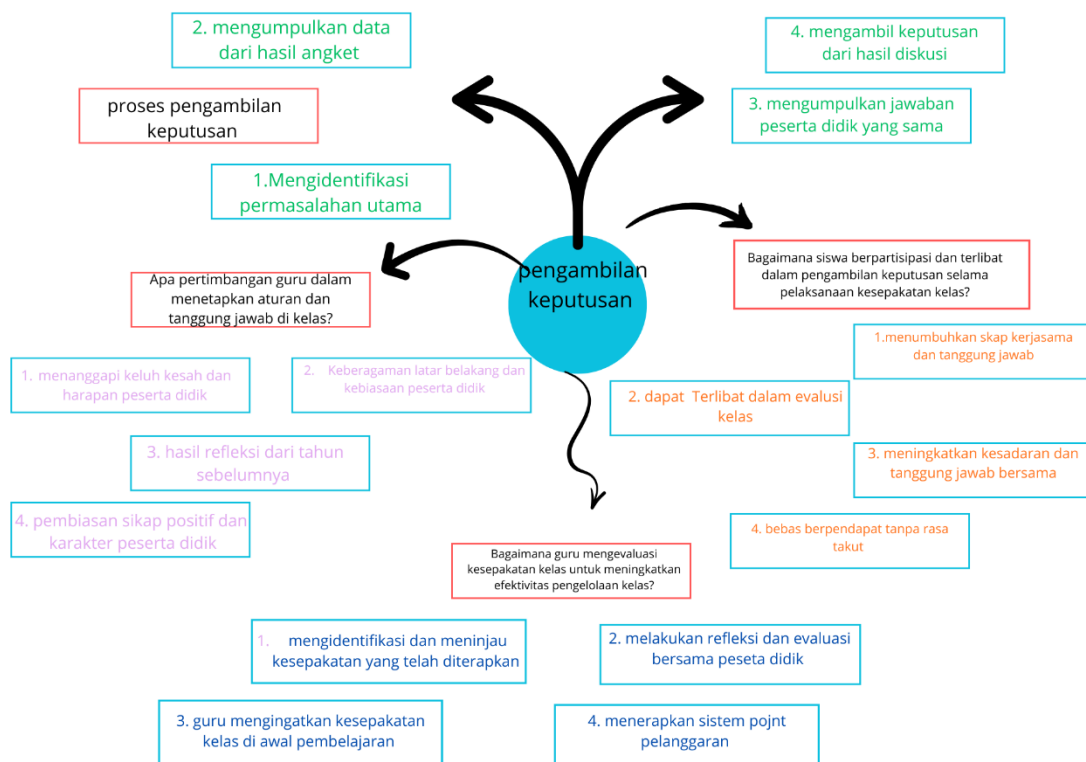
2. mengumpulkan data dari hasil angket

proses pengambilan keputusan

1.Mengidentifikasi permasalahan utama

4. mengambil keputusan dari hasil diskusi

3. mengumpulkan jawaban peserta didik yang sama

pengambilan keputusan

Apa pertimbangan guru dalam menetapkan aturan dan tanggung jawab di kelas?

Bagaimana siswa berpartisipasi dan terlibat dalam pengambilan keputusan selama pelaksanaan kesepakatan kelas?

1. menanggapi keluh kesah dan harapan peserta didik

2. Keberagaman latar belakang dan kebiasaan peserta didik

3. hasil refleksi dari tahun sebelumnya

4. pembiasan sikap positif dan karakter peserta didik

1.menumbuhkan skap kerjasama dan tanggung jawab

2. dapat Terlibat dalam evaluasi kelas

3. meningkatkan kesadaran dan tanggung jawab bersama

4. bebas berpendapat tanpa rasa takut

Bagaimana guru mengevaluasi kesepakatan kelas untuk meningkatkan efektivitas pengelolaan kelas?

1. mengidentifikasi dan meninjau kesepakatan yang telah diterapkan

2. melakukan refleksi dan evaluasi bersama peseta didik

3. guru mengingatkan kesepakatan kelas di awal pembelajaran

4. menerapkan sistem pojnt pelanggaran